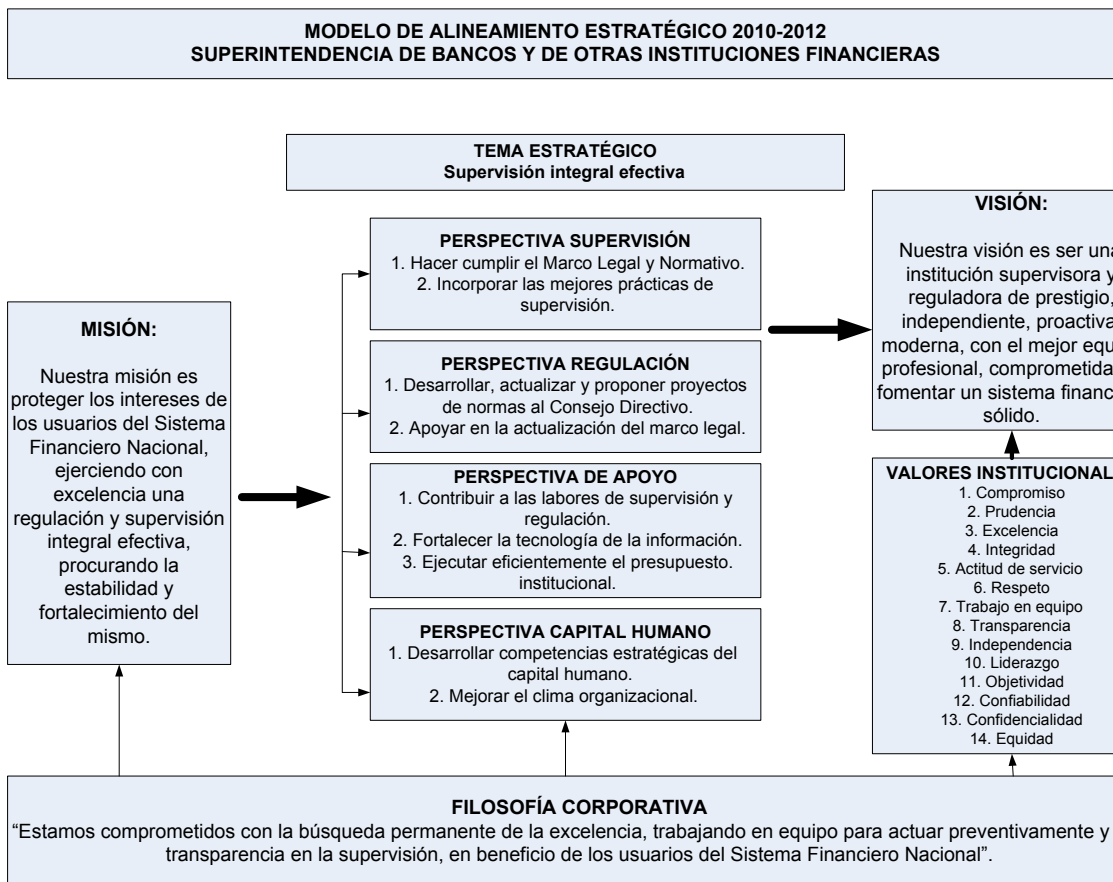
MODELO DE ALINEAMIENTO ESTRATÉGICO 2010-2012
SUPERINTENDENCIA DE BANCOS Y DE OTRAS INSTITUCIONES FINANCIERAS

TEMA ESTRATÉGICO
Supervisión integral efectiva

MISIÓN:

Nuestra misión es proteger los intereses de los usuarios del Sistema Financiero Nacional, ejerciendo con excelencia una regulación y supervisión integral efectiva, procurando la estabilidad y fortalecimiento del mismo.

PERSPECTIVA SUPERVISIÓN
1. Hacer cumplir el Marco Legal y Normativo.
2. Incorporar las mejores prácticas de supervisión.

PERSPECTIVA REGULACIÓN
1. Desarrollar, actualizar y proponer proyectos de normas al Consejo Directivo.
2. Apoyar en la actualización del marco legal.

PERSPECTIVA DE APOYO
1. Contribuir a las labores de supervisión y regulación.
2. Fortalecer la tecnología de la información.
3. Ejecutar eficientemente el presupuesto. institucional.

PERSPECTIVA CAPITAL HUMANO
1. Desarrollar competencias estratégicas del capital humano.
2. Mejorar el clima organizacional.

VISIÓN:

Nuestra visión es ser una institución supervisora y reguladora de prestigio, independiente, proactiva moderna, con el mejor equ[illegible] profesional, comprometida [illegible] fomentar un sistema financ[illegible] sólido.

VALORES INSTITUCIONAL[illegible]
1. Compromiso
2. Prudencia
3. Excelencia
4. Integridad
5. Actitud de servicio
6. Respeto
7. Trabajo en equipo
8. Transparencia
9. Independencia
10. Liderazgo
11. Objetividad
12. Confiabilidad
13. Confidencialidad
14. Equidad

FILOSOFÍA CORPORATIVA
“Estamos comprometidos con la búsqueda permanente de la excelencia, trabajando en equipo para actuar preventivamente y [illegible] transparencia en la supervisión, en beneficio de los usuarios del Sistema Financiero Nacional”.